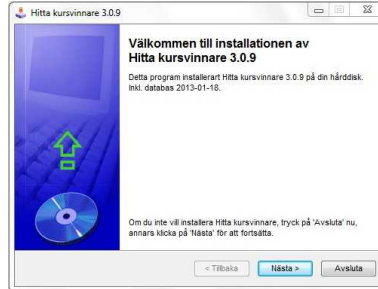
Hitta kursvinnare 3.0.9

Välkommen till installationen av Hitta kursvinnare 3.0.9

Detta program installerart Hitta kursvinnare 3.0.9 på din hårddisk. Inkl. databas 2013-01-18.

Om du inte vill installera Hitta kursvinnare, tryck på 'Avsluta' nu, annars klicka på 'Nästa' för att fortsätta.

< Tillbaka

Nästa >

Avsluta